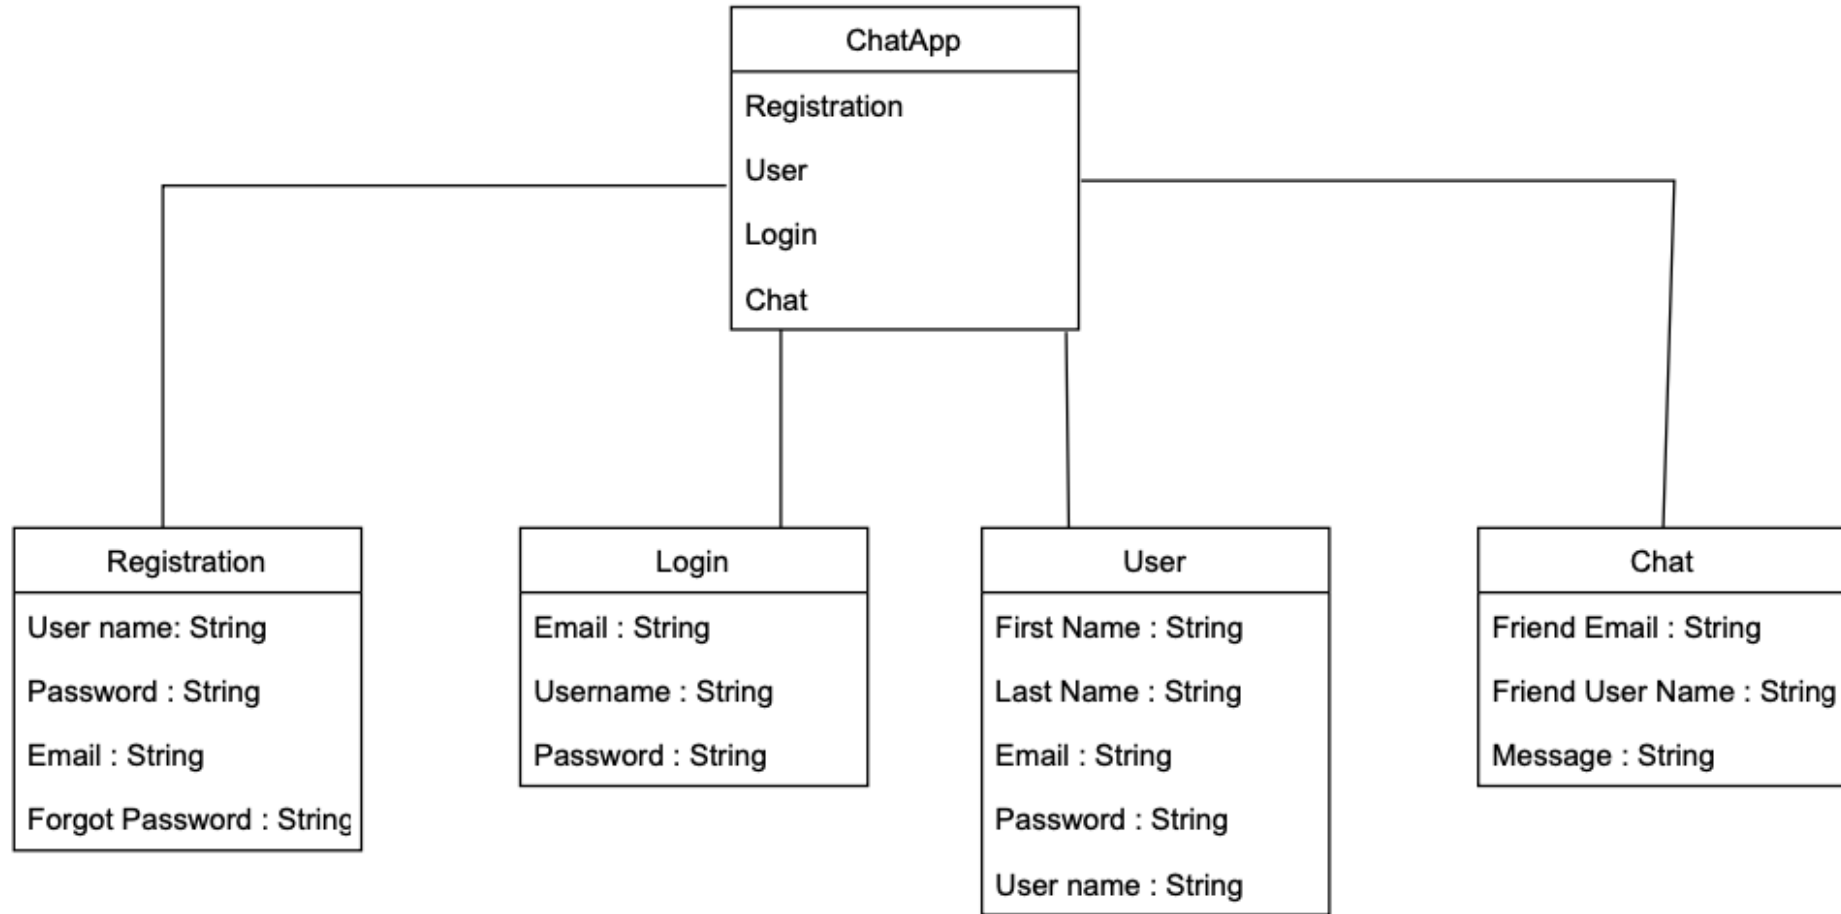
ChatApp

Registration

User

Login

Chat

Registration

User name: String

Password : String

Email : String

Forgot Password : String

Login

Email : String

Username : String

Password : String

User

First Name : String

Last Name : String

Email : String

Password : String

User name : String

Chat

Friend Email : String

Friend User Name : String

Message : String